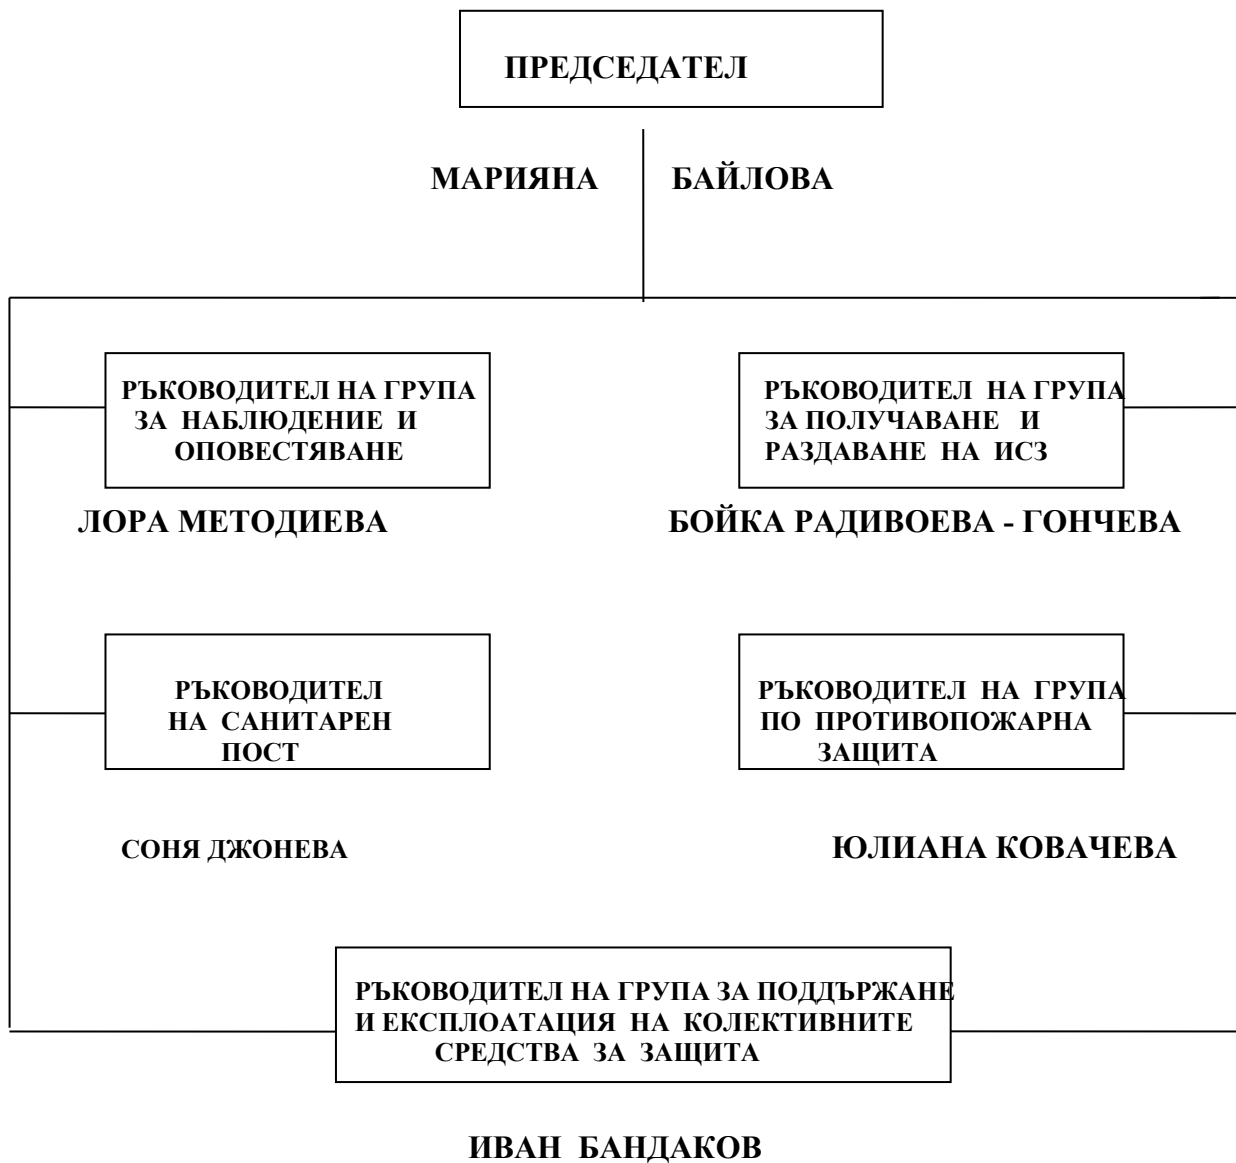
ПРЕДСЕДАТЕЛ

МАРИЯНА БАЙЛОВА

РЪКОВОДИТЕЛ НА ГРУПА ЗА НАБЛЮДЕНИЕ И ОПОВЕСТЯВАНЕ

ЛОРА МЕТОДИЕВА

РЪКОВОДИТЕЛ НА ГРУПА ЗА ПОЛУЧАВАНЕ И РАЗДАВАНЕ НА ИСЗ

БОЙКА РАДИВОЕВА - ГОНЧЕВА

РЪКОВОДИТЕЛ НА САНИТАРЕН ПОСТ

СОНЯ ДЖОНЕВА

РЪКОВОДИТЕЛ НА ГРУПА ПО ПРОТИВОПОЖАРНА ЗАЩИТА

ЮЛИАНА КОВАЧЕВА

РЪКОВОДИТЕЛ НА ГРУПА ЗА ПОДДЪРЖАНЕ И ЕКСПЛОАТАЦИЯ НА КОЛЕКТИВНИТЕ СРЕДСТВА ЗА ЗАЩИТА

ИВАН БАНДАКОВ